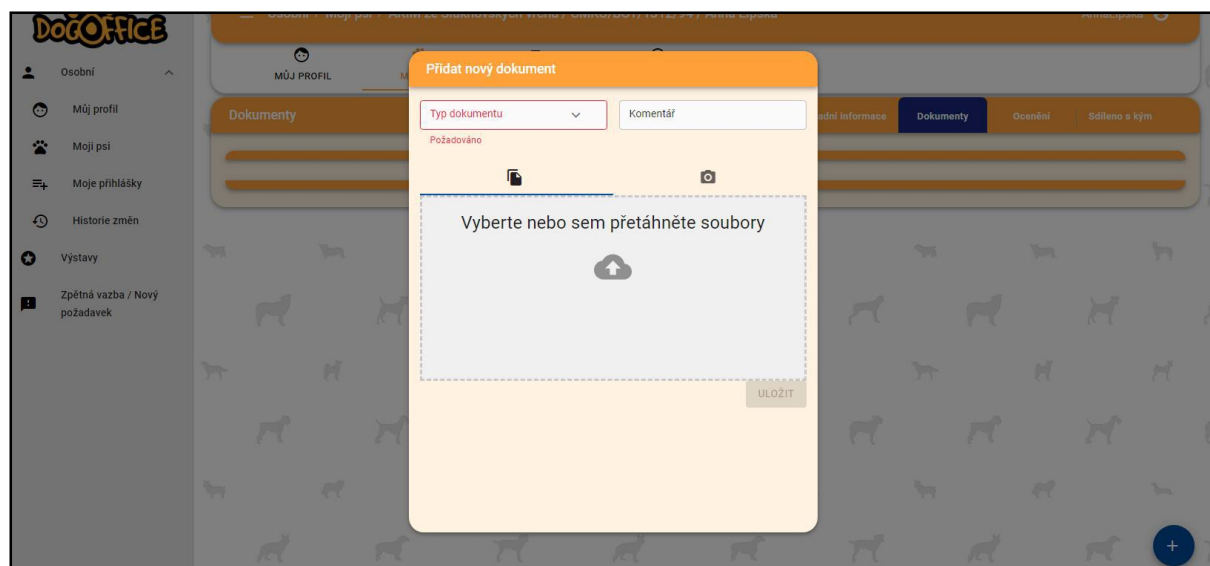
DOGOFFICE

Osobní

Můj profil

Moji psi

Moje přihlášky

Historie změn

Výstavy

Zpětná vazba / Nový požadavek

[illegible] / Moji psi / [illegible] / Anna Lipská

AnnaLipska

MŮJ PROFIL

Dokumenty

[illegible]dní informace

Dokumenty

Ocenění

Sdíleno s kým

Přidat nový dokument

Typ dokumentu

Požadováno

Komentář

Vyberte nebo sem přetáhněte soubory

ULOŽIT

+